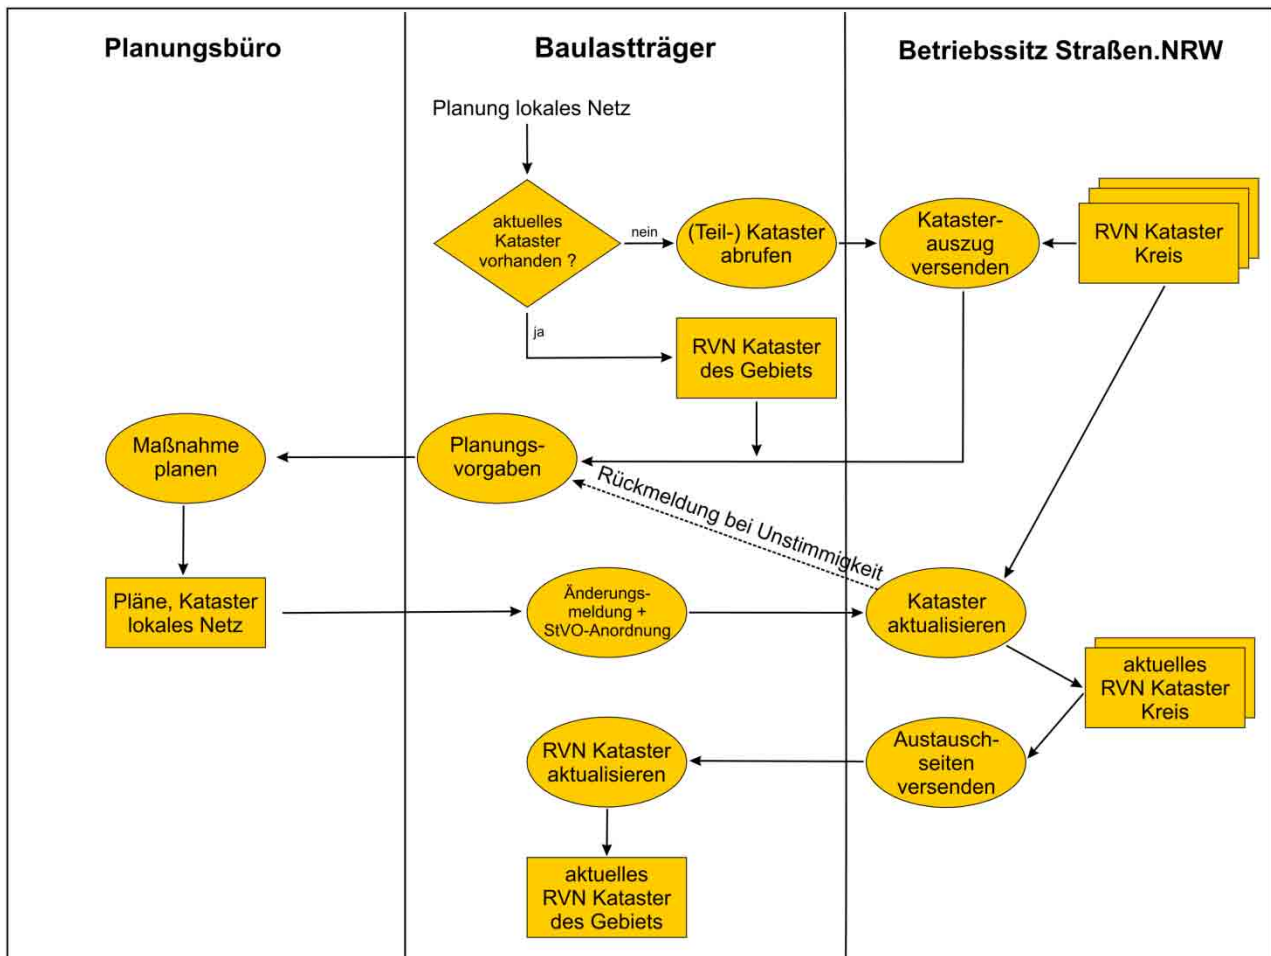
Planungsbüro

Baulastträger

Betriebssitz Straßen.NRW

Planung lokales Netz

aktuelles Kataster vorhanden ?

nein

(Teil-) Kataster abrufen

Katasterauszug versenden

RVN Kataster Kreis

ja

RVN Kataster des Gebiets

Maßnahme planen

Planungsvorgaben

Rückmeldung bei Unstimmigkeit

Pläne, Kataster lokales Netz

Änderungsmeldung + StVO-Anordnung

Kataster aktualisieren

aktuelles RVN Kataster Kreis

RVN Kataster aktualisieren

Austauschseiten versenden

aktuelles RVN Kataster des Gebiets